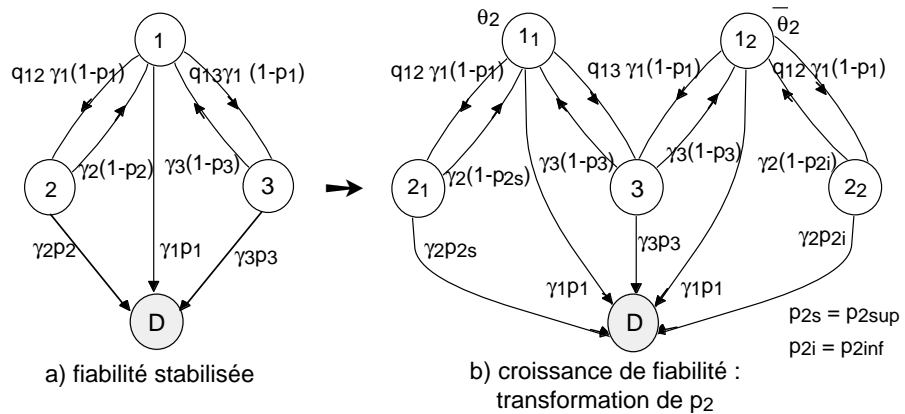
1

$q_{12}\,\gamma_1(1-p_1)$

$q_{13}\gamma_1\,(1-p_1)$

2

$\gamma_2(1-p_2)$

$\gamma_3(1-p_3)$

3

$\gamma_2 p_2$

$\gamma_1 p_1$

$\gamma_3 p_3$

D

a) fiabilité stabilisée

$\theta_2$

$1_1$

$1_2$

$\overline{\theta}_2$

$q_{12}\,\gamma_1(1-p_1)$

$q_{13}\,\gamma_1(1-p_1)$

$q_{12}\,\gamma_1(1-p_1)$

$2_1$

$\gamma_2(1-p_{2s})$

$\gamma_3(1-p_3)$

3

$\gamma_3(1-p_3)$

$\gamma_2(1-p_{2i})$

$2_2$

$\gamma_2 p_{2s}$

$\gamma_3 p_3$

$\gamma_2 p_{2i}$

$\gamma_1 p_1$

$\gamma_1 p_1$

D

$p_{2s} = p_{2sup}$

$p_{2i} = p_{2inf}$

b) croissance de fiabilité : transformation de $p_2$